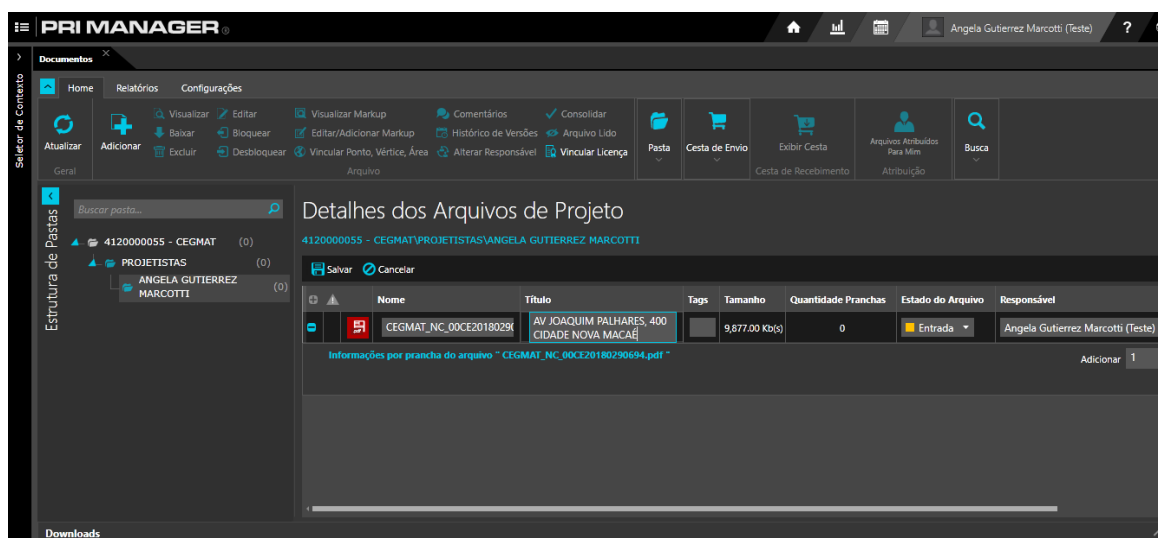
PRI MANAGER®

Angela Gutierrez Marcotti (Teste) ?

Seletor de Contexto

Documentos

Home Relatórios Configurações

Atualizar
Geral

Adicionar

Visualizar Editar
Baixar Bloquear
Excluir Desbloquear

Visualizar Markup
Editar/Adicionar Markup
Vincular Ponto, Vértice, Área

Comentários
Histórico de Versões
Alterar Responsável

Consolidar
Arquivo Lido
Vincular Licença

Arquivo

Pasta

Cesta de Envio

Exibir Cesta
Cesta de Recebimento

Arquivos Atribuídos Para Mim
Atribuição

Busca

Estrutura de Pastas

Buscar pasta...

4120000055 - CEGMAT (0)
PROJETISTAS (0)
ANGELA GUTIERREZ MARCOTTI (0)

Detalhes dos Arquivos de Projeto

4120000055 - CEGMAT\PROJETISTAS\ANGELA GUTIERREZ MARCOTTI

Salvar Cancelar

| | | Nome | Título | Tags | Tamanho | Quantidade Pranchas | Estado do Arquivo | Responsável |
|---|---|---|---|---|---|---|---|---|
| | | CEGMAT_NC_00CE2018029( | AV JOAQUIM PALHARES, 400 CIDADE NOVA MACAÉ | | 9,877.00 Kb(s) | 0 | Entrada | Angela Gutierrez Marcotti (Teste) |

Informações por prancha do arquivo " CEGMAT_NC_00CE20180290694.pdf "

Adicionar 1

Downloads